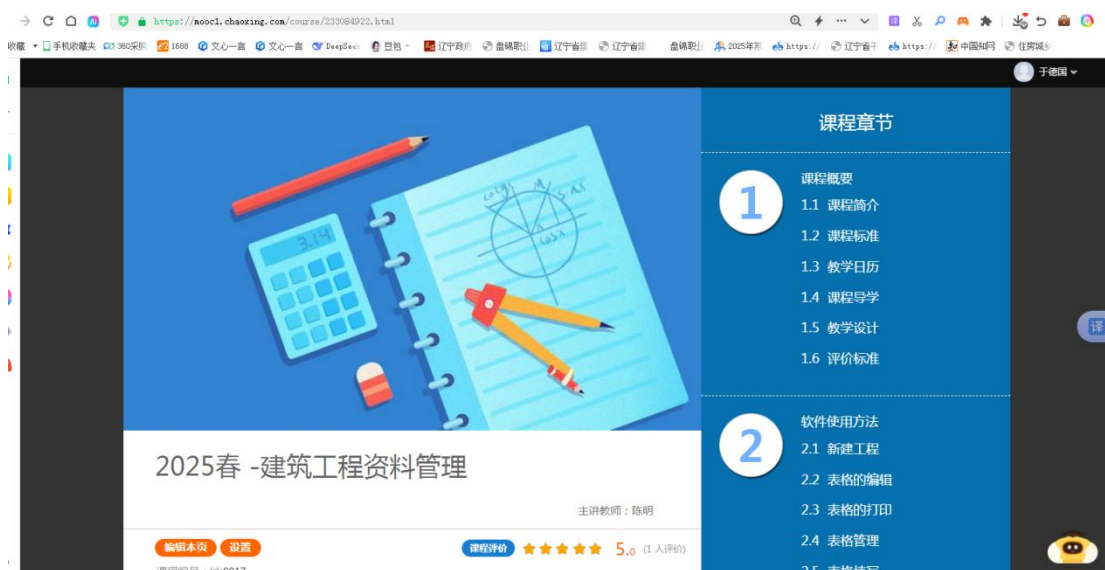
https://mooc1.chaoxing.com/course/233084922.html

收藏 手机收藏夹 360采购 1688 文心一言 文心一言 DeepSeek 豆包 辽宁政府 盘锦职业 辽宁省 辽宁省 盘锦职业 2025年 https:// 辽宁省 https:// 中国知网 住房城乡

于德国

3.14

课程章节

1
课程概要
1.1 课程简介
1.2 课程标准
1.3 教学日历
1.4 课程导学
1.5 教学设计
1.6 评价标准

2
软件使用方法
2.1 新建工程
2.2 表格的编辑
2.3 表格的打印
2.4 表格管理
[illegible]

译

2025春 -建筑工程资料管理

主讲教师：陈明

编辑本页 设置

课程评价 5.0 (1 人评价)

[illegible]